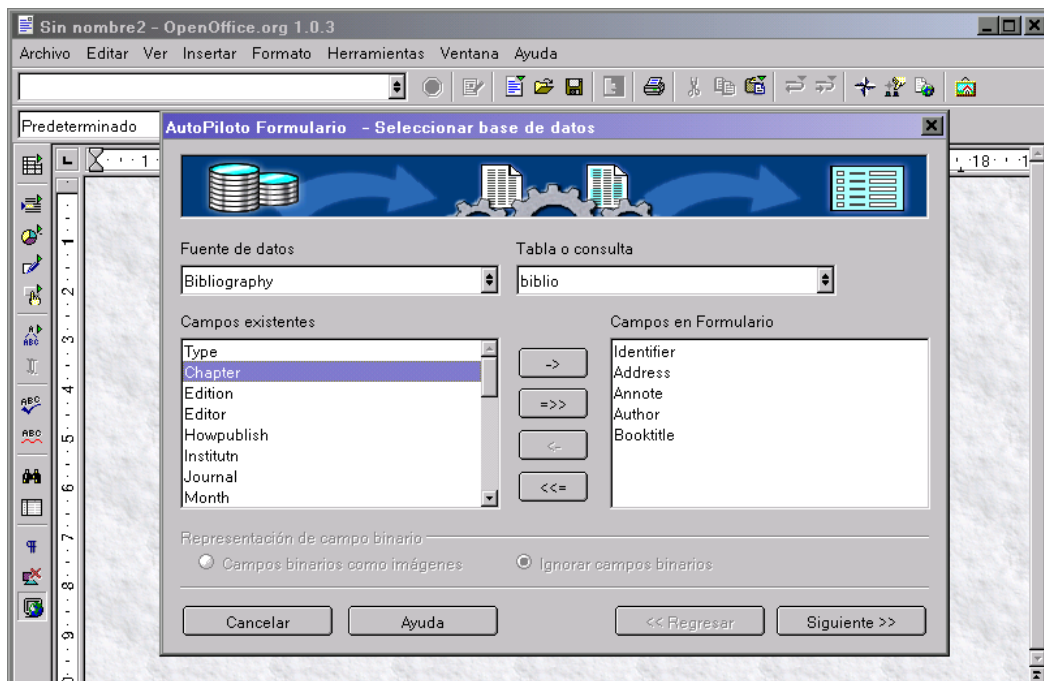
Sin nombre2 - OpenOffice.org 1.0.3

Archivo Editar Ver Insertar Formato Herramientas Ventana Ayuda

Predeterminado

AutoPiloto Formulario - Seleccionar base de datos

Fuente de datos

Bibliography

Tabla o consulta

biblio

Campos existentes

Type
Chapter
Edition
Editor
Howpublish
Institutn
Journal
Month

->
=>>
<-
<<=

Campos en Formulario

Identifier
Address
Annote
Author
Booktitle

Representación de campo binario

Campos binarios como imágenes

Ignorar campos binarios

Cancelar

Ayuda

<< Regresar

Siguiente >>

1

18 · · 1

1
2
3
4
5
6
7
8
9